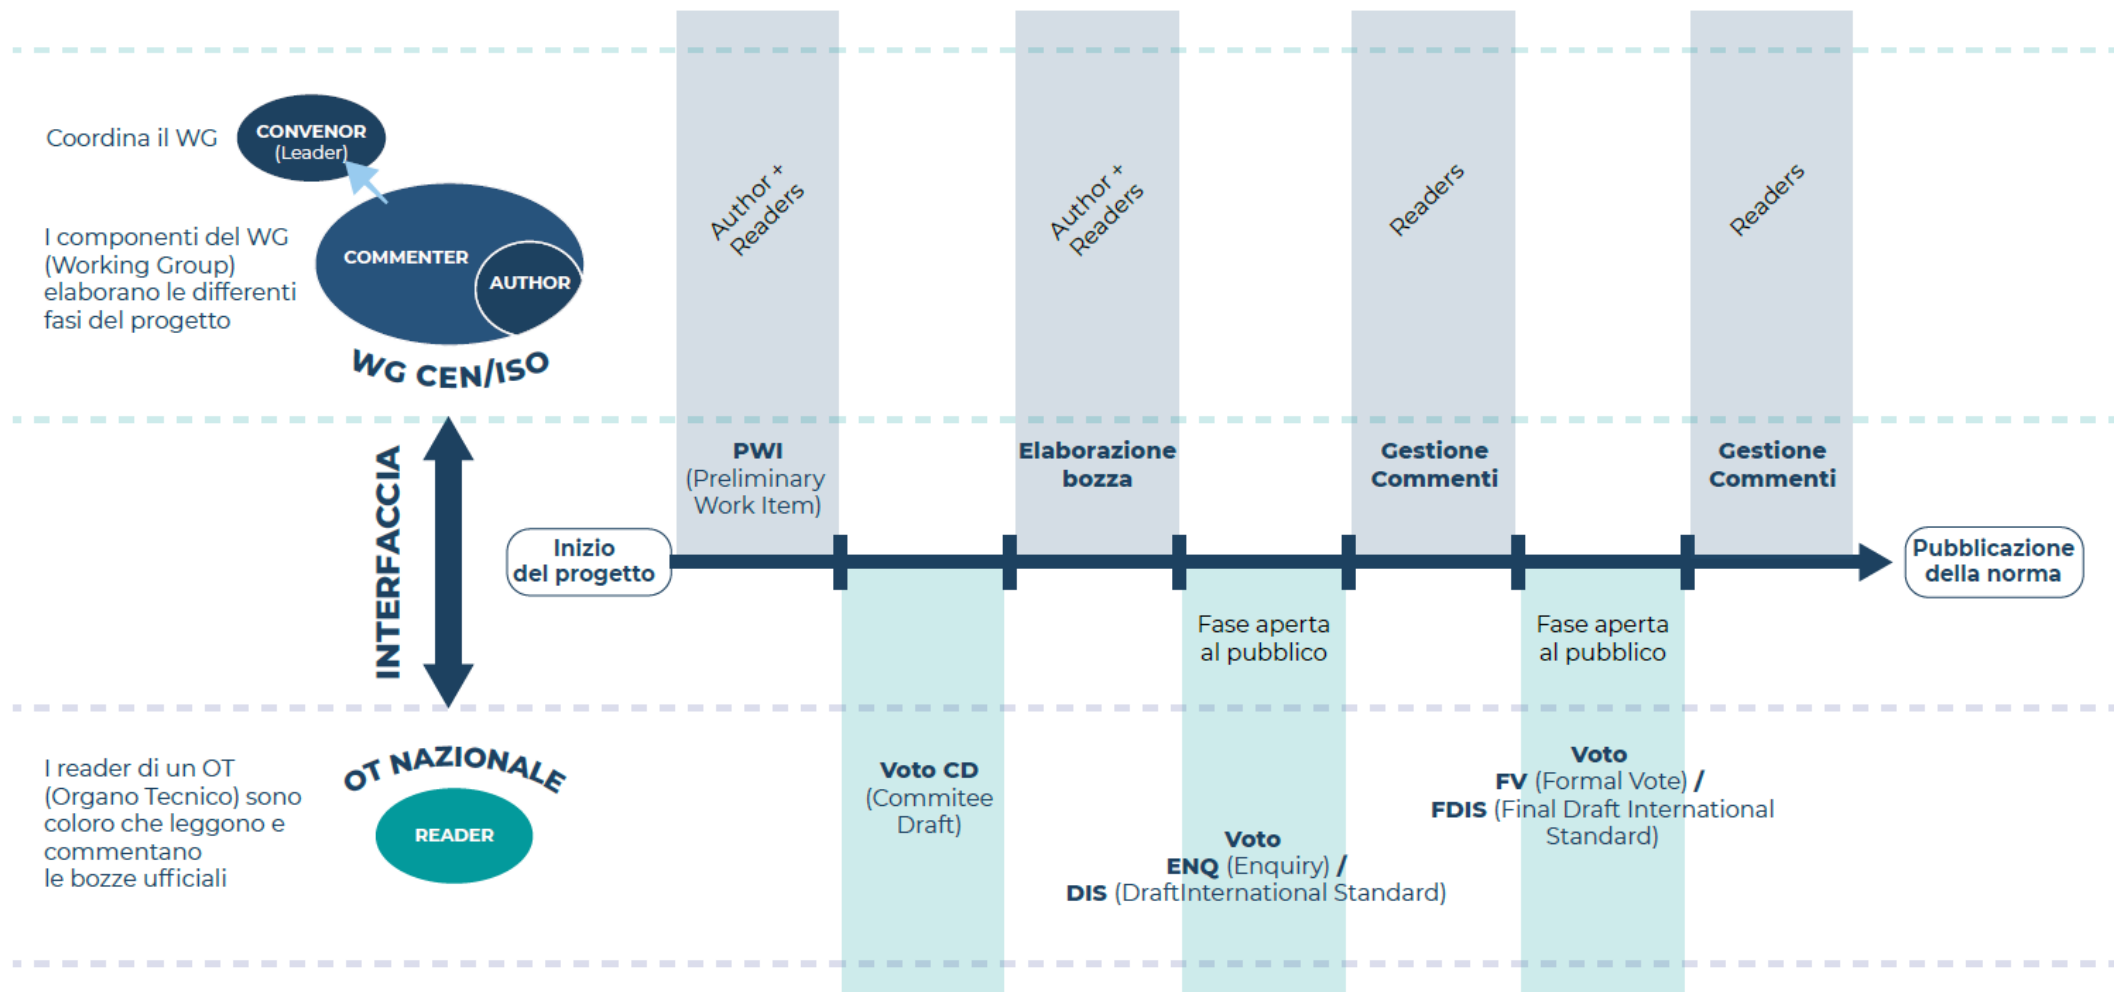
Coordina il WG

CONVENOR (Leader)

I componenti del WG (Working Group) elaborano le differenti fasi del progetto

COMMENTER

AUTHOR

WG CEN/ISO

Author + Readers

Author + Readers

Readers

Readers

INTERFACCIA

PWI (Preliminary Work Item)

Elaborazione bozza

Gestione Commenti

Gestione Commenti

Inizio del progetto

Pubblicazione della norma

Fase aperta al pubblico

Fase aperta al pubblico

I reader di un OT (Organo Tecnico) sono coloro che leggono e commentano le bozze ufficiali

OT NAZIONALE

READER

Voto CD (Commitee Draft)

Voto
ENQ (Enquiry) /
DIS (DraftInternational Standard)

Voto
FV (Formal Vote) /
FDIS (Final Draft International Standard)